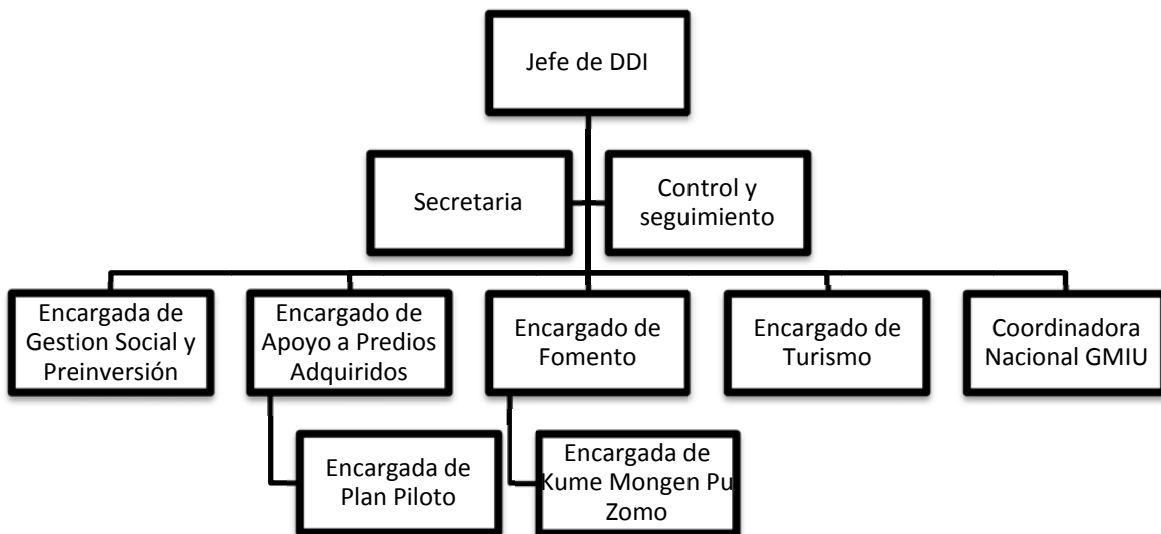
Jefe de DDI

Secretaria

Control y seguimiento

Encargada de Gestion Social y Preinversión

Encargado de Apoyo a Predios Adquiridos

Encargado de Fomento

Encargado de Turismo

Coordinadora Nacional GMIU

Encargada de Plan Piloto

Encargada de Kume Mongen Pu Zomo